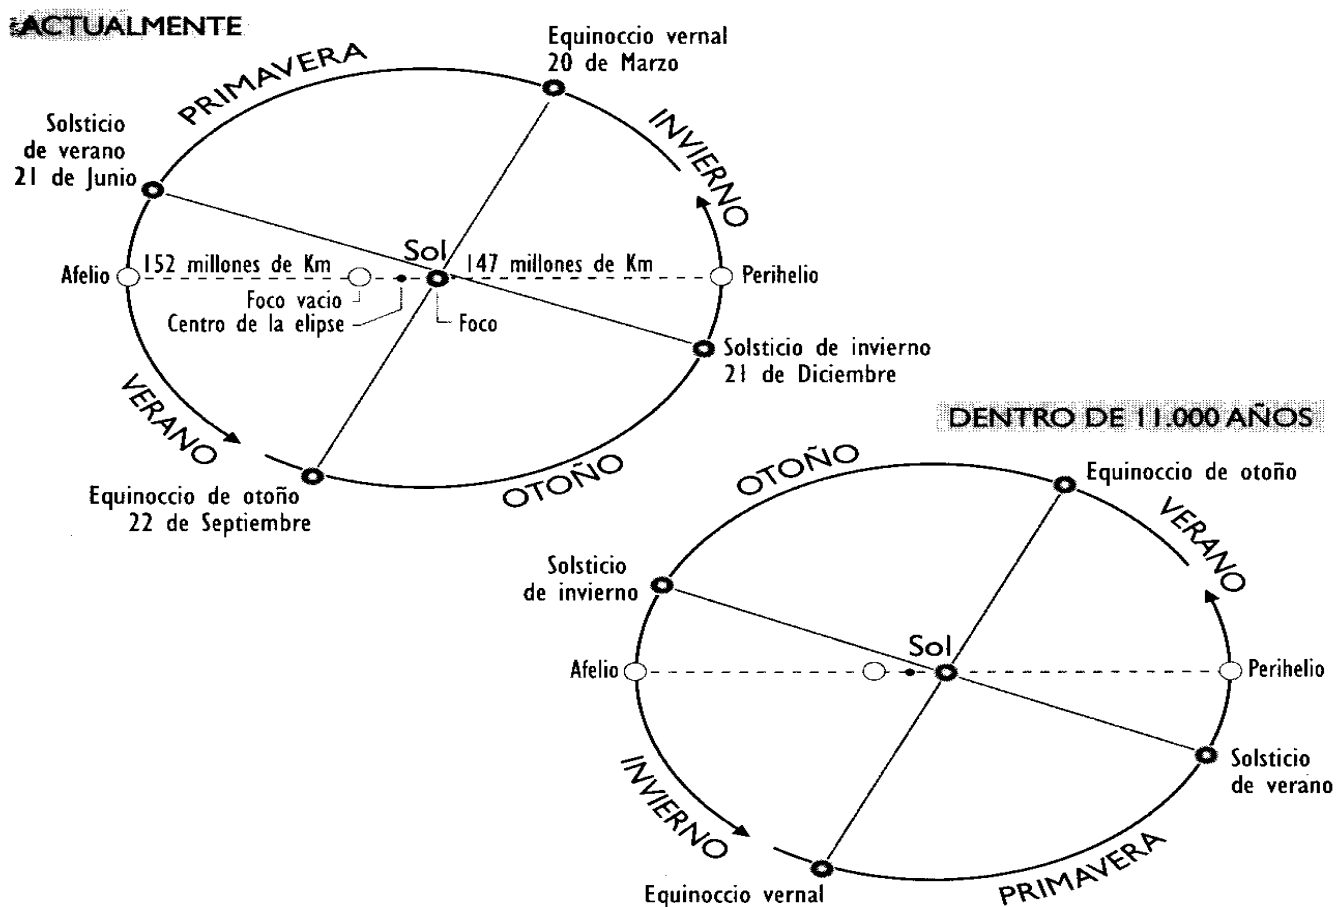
ACTUALMENTE

PRIMAVERA

Equinoccio vernal
20 de Marzo

INVIERNO

Solsticio de verano 21 de Junio

Afelio

152 millones de Km

Sol

147 millones de Km

Perihelio

Foco vacio

Centro de la elipse

Foco

Solsticio de invierno 21 de Diciembre

VERANO

OTOÑO

Equinoccio de otoño 22 de Septiembre

DENTRO DE 11.000 AÑOS

OTOÑO

Equinoccio de otoño

VERANO

Solsticio de invierno

Afelio

Sol

Perihelio

Solsticio de verano

INVIERNO

PRIMAVERA

Equinoccio vernal